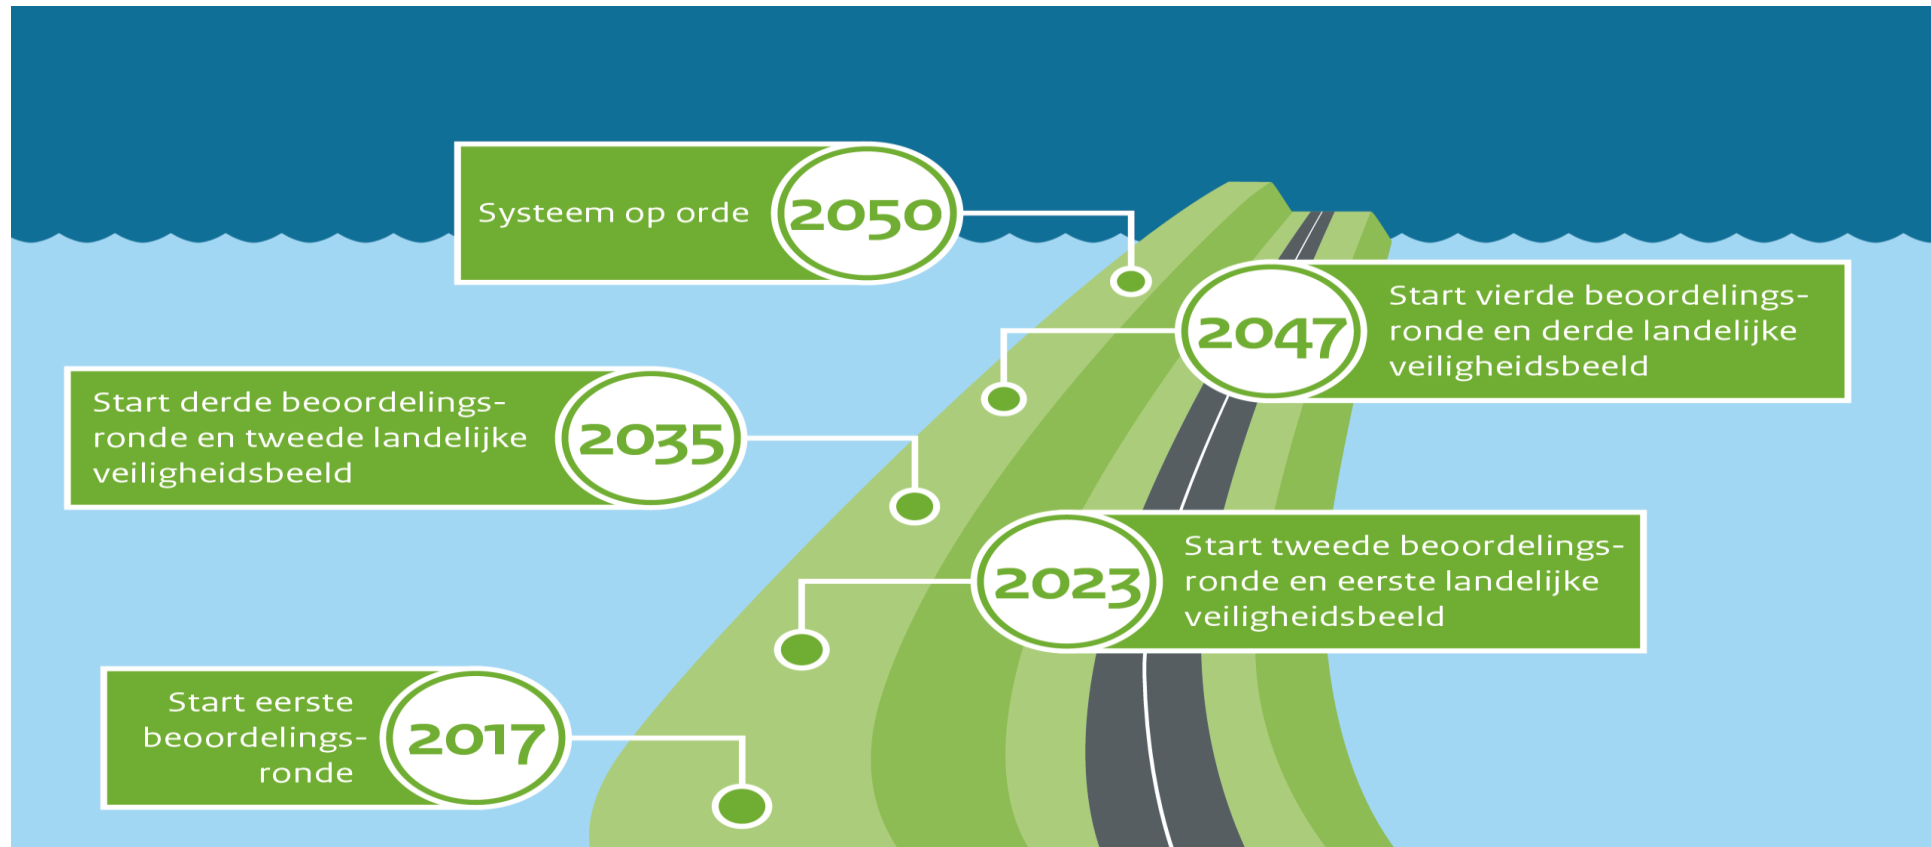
Systeem op orde 2050

2047 Start vierde beoordelingsronde en derde landelijke veiligheidsbeeld

Start derde beoordelingsronde en tweede landelijke veiligheidsbeeld 2035

2023 Start tweede beoordelingsronde en eerste landelijke veiligheidsbeeld

Start eerste beoordelingsronde 2017